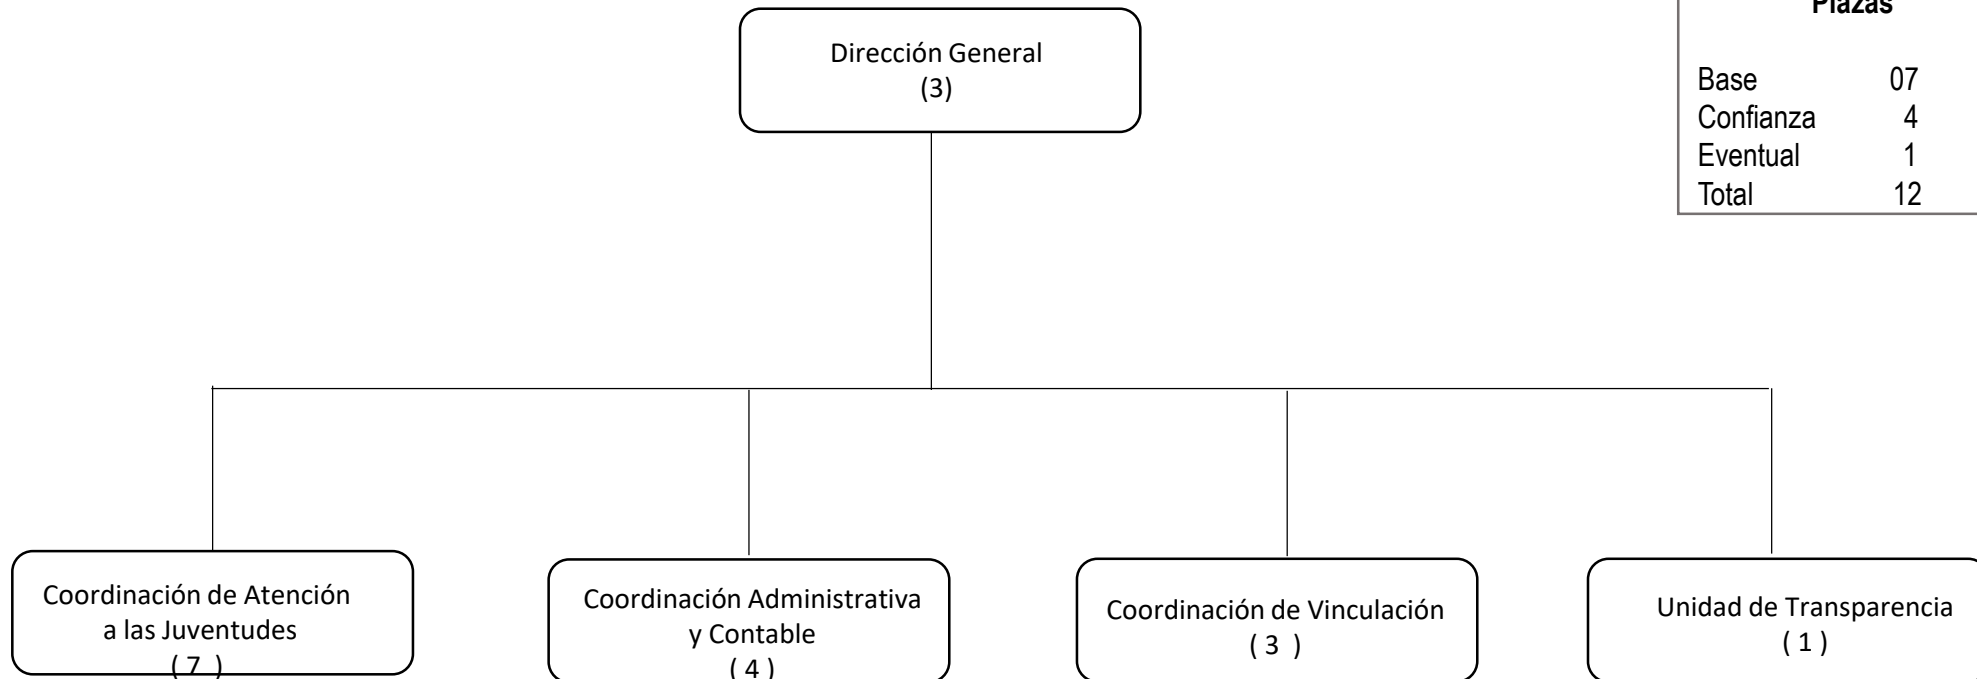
Plazas

| Base | 07 |
|---|---|
| Confianza | 4 |
| Eventual | 1 |
| Total | 12 |

Dirección General
(3)

Coordinación de Atención a las Juventudes
( 7 )

Coordinación Administrativa y Contable
( 4 )

Coordinación de Vinculación
( 3 )

Unidad de Transparencia
( 1 )